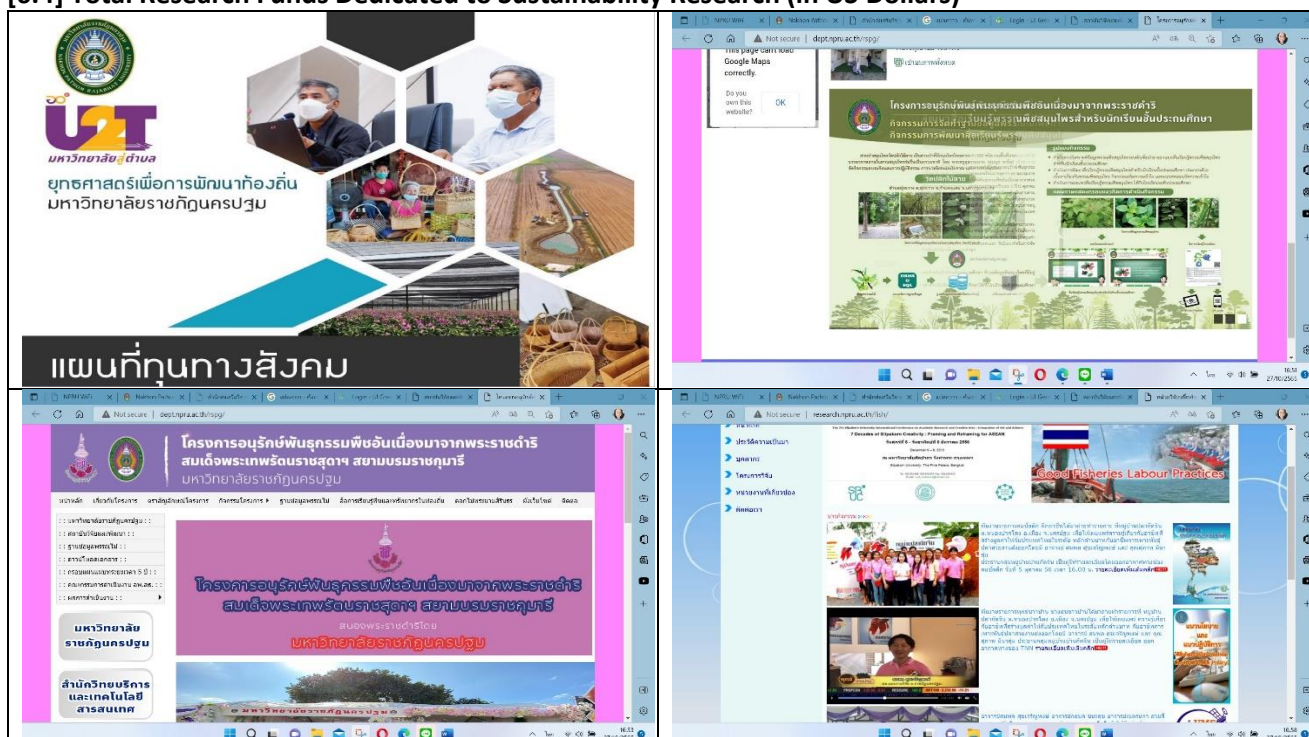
[6.4] Total Research Funds Dedicated to Sustainability Research (in US Dollars)

U2T
มหาวิทยาลัยสู่ตำบล
ยุทธศาสตร์เพื่อการพัฒนาท้องถิ่น มหาวิทยาลัยราชภัฏนครปฐม
แผนที่ทุนทางสังคม

Not secure | dept.npru.ac.th/rspg/
This page can't load Google Maps correctly.
Do you own this website?
OK
โครงการอนุรักษ์พันธุกรรมพืชอันเนื่องมาจากพระราชดำริ
กิจกรรมการพัฒนาสื่อเรียนรู้พรรณพืชสมุนไพรสำหรับนักเรียนชั้นประถมศึกษา
16:50
27/10/2565

Not secure | dept.npru.ac.th/rspg/
โครงการอนุรักษ์พันธุกรรมพืชอันเนื่องมาจากพระราชดำริ สมเด็จพระเทพรัตนราชสุดาฯ สยามบรมราชกุมารี
มหาวิทยาลัยราชภัฏนครปฐม
โครงการอนุรักษ์พันธุกรรมพืชอันเนื่องมาจากพระราชดำริ สมเด็จพระเทพรัตนราชสุดาฯ สยามบรมราชกุมารี
สนองพระราชดำริโดย
มหาวิทยาลัยราชภัฏนครปฐม
มหาวิทยาลัยราชภัฏนครปฐม
สำนักวิทยบริการและเทคโนโลยีสารสนเทศ
16:53

Not secure | research.npru.ac.th/lsh/
ประวัติความเป็นมา
บุคลากร
โครงการวิจัย
หน่วยงานที่เกี่ยวข้อง
ติดต่อเรา
7 Decades of Rajabhat Creativity : Framing and Reframing for ASEAN
Good Fisheries Labour Practices
16:50